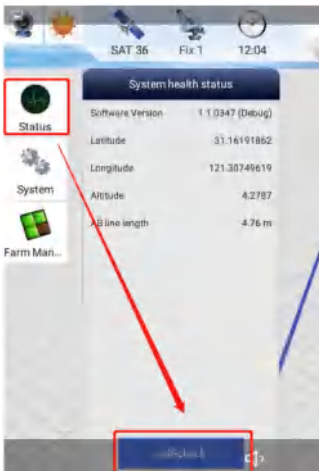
SAT 36
Fix 1
12:04

Status

System

Farm Man...

System health status

| Software Version | 1.1.0347 (Debug) |
|---|---|
| Latitude | 31.16191862 |
| Longitude | 121.30749619 |
| Altitude | 4.2787 |
| AB line length | 4.76 m |

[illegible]